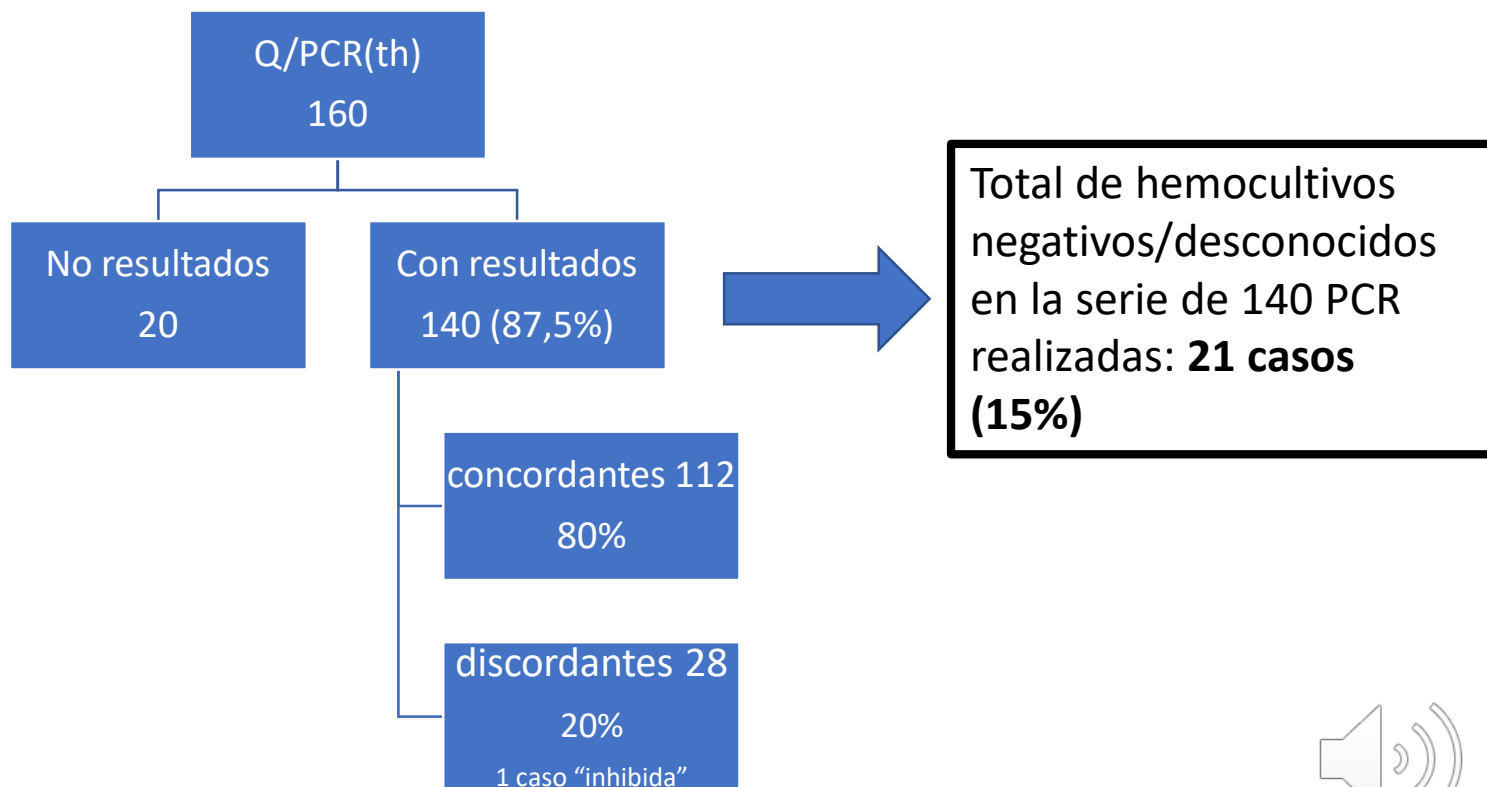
Q/PCR(th)
160

No resultados
20

Con resultados
140 (87,5%)

concordantes 112
80%

discordantes 28
20%
1 caso “inhibida”

Total de hemocultivos negativos/desconocidos en la serie de 140 PCR realizadas: **21 casos (15%)**